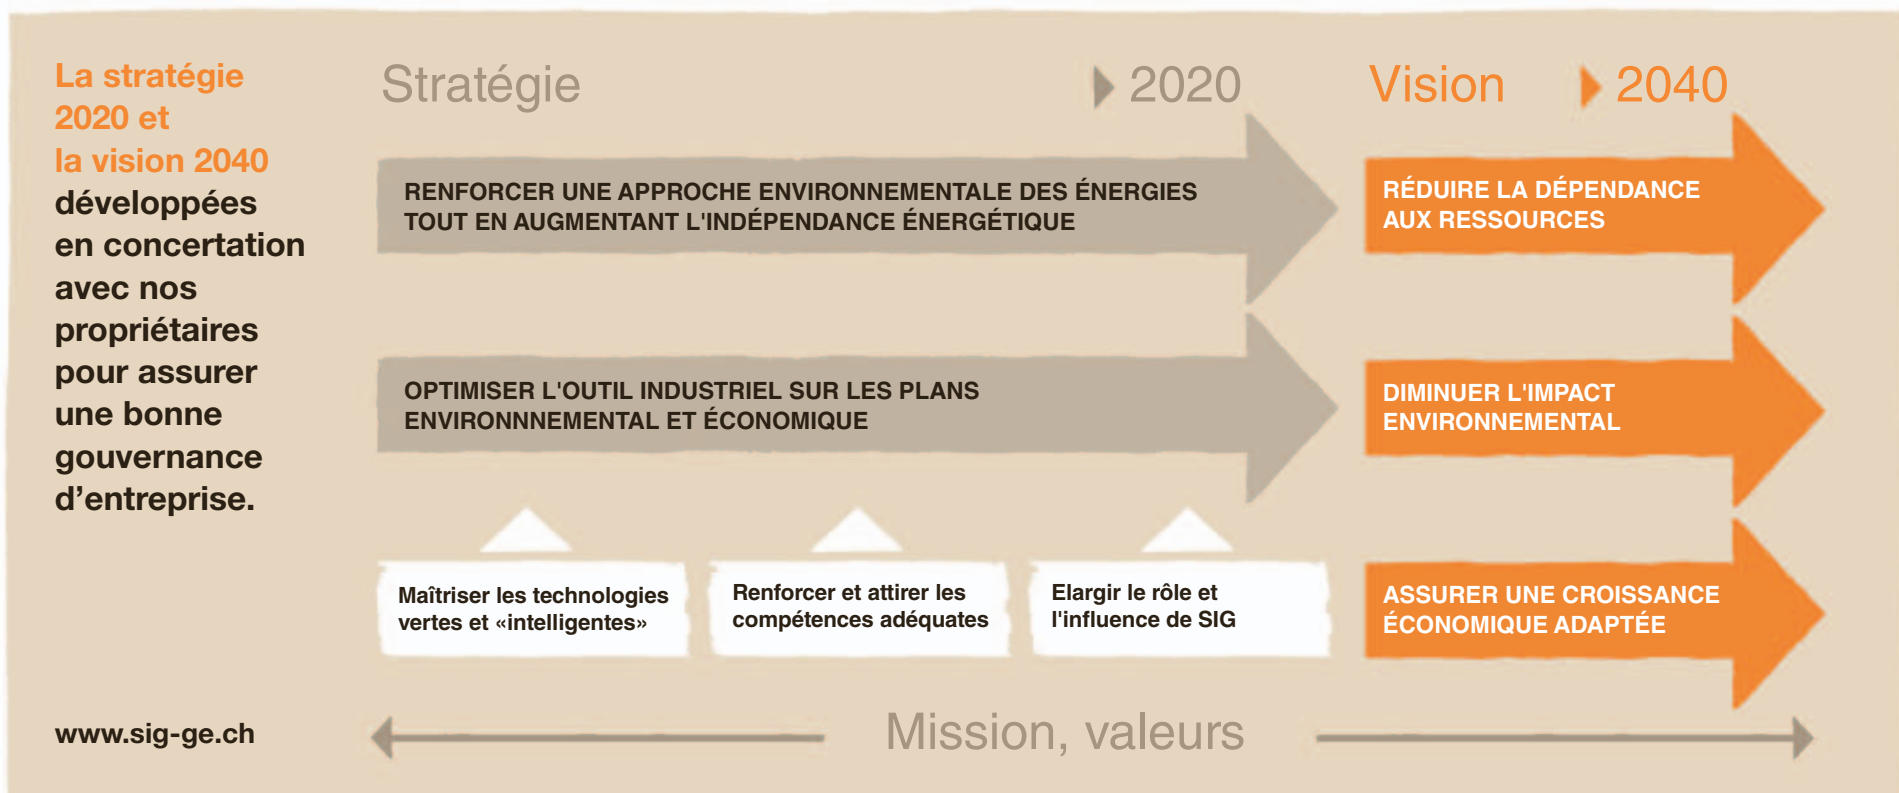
La stratégie 2020 et la vision 2040 développées en concertation avec nos propriétaires pour assurer une bonne gouvernance d’entreprise.

www.sig-ge.ch

Stratégie 2020

Vision 2040

RENFORCER UNE APPROCHE ENVIRONNEMENTALE DES ÉNERGIES TOUT EN AUGMENTANT L'INDÉPENDANCE ÉNERGÉTIQUE

RÉDUIRE LA DÉPENDANCE AUX RESSOURCES

OPTIMISER L'OUTIL INDUSTRIEL SUR LES PLANS ENVIRONNNEMENTAL ET ÉCONOMIQUE

DIMINUER L'IMPACT ENVIRONNEMENTAL

Maîtriser les technologies vertes et «intelligentes»

Renforcer et attirer les compétences adéquates

Elargir le rôle et l'influence de SIG

ASSURER UNE CROISSANCE ÉCONOMIQUE ADAPTÉE

Mission, valeurs